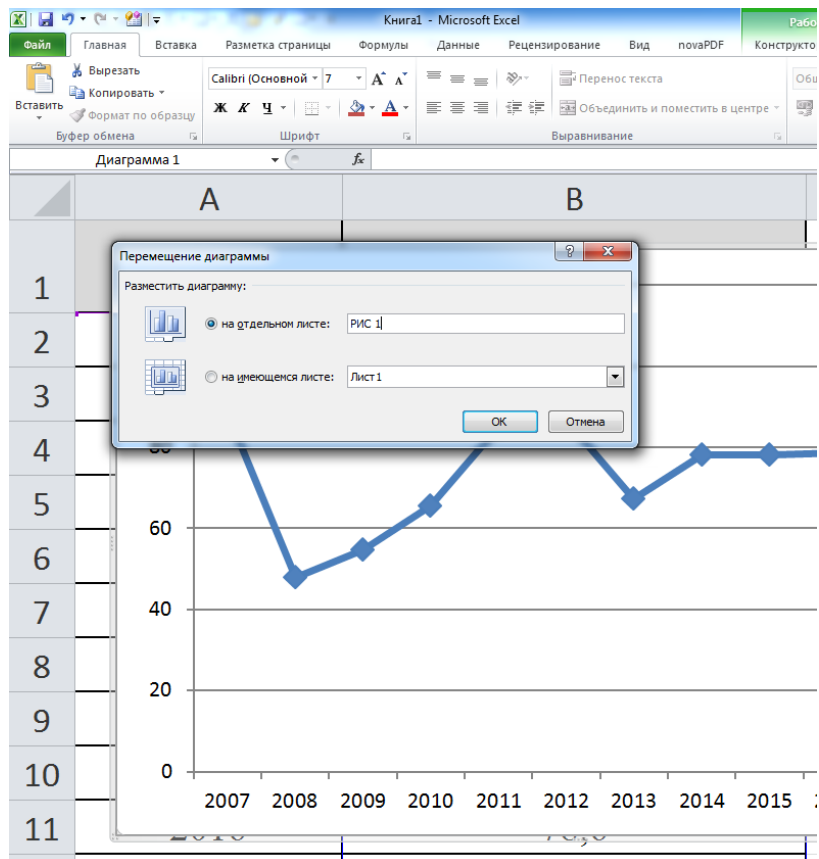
Книга1 - Microsoft Excel

Рабо

Файл Главная Вставка Разметка страницы Формулы Данные Рецензирование Вид novaPDF Конструкто

Вырезать
Копировать
Вставить
Формат по образцу
Буфер обмена

Calibri (Основной 7
Ж К Ч
Шрифт

Перенос текста
Объединить и поместить в центре
Выравнивание

Общ

Диаграмма 1
$f_x$

A B

Перемещение диаграммы

Разместить диаграмму:

на отдельном листе: РИС 1

на имеющемся листе: Лист 1

ОК Отмена

1
2
3
4
5
6
7
8
9
10
11

80
60
40
20
0

2007 2008 2009 2010 2011 2012 2013 2014 2015